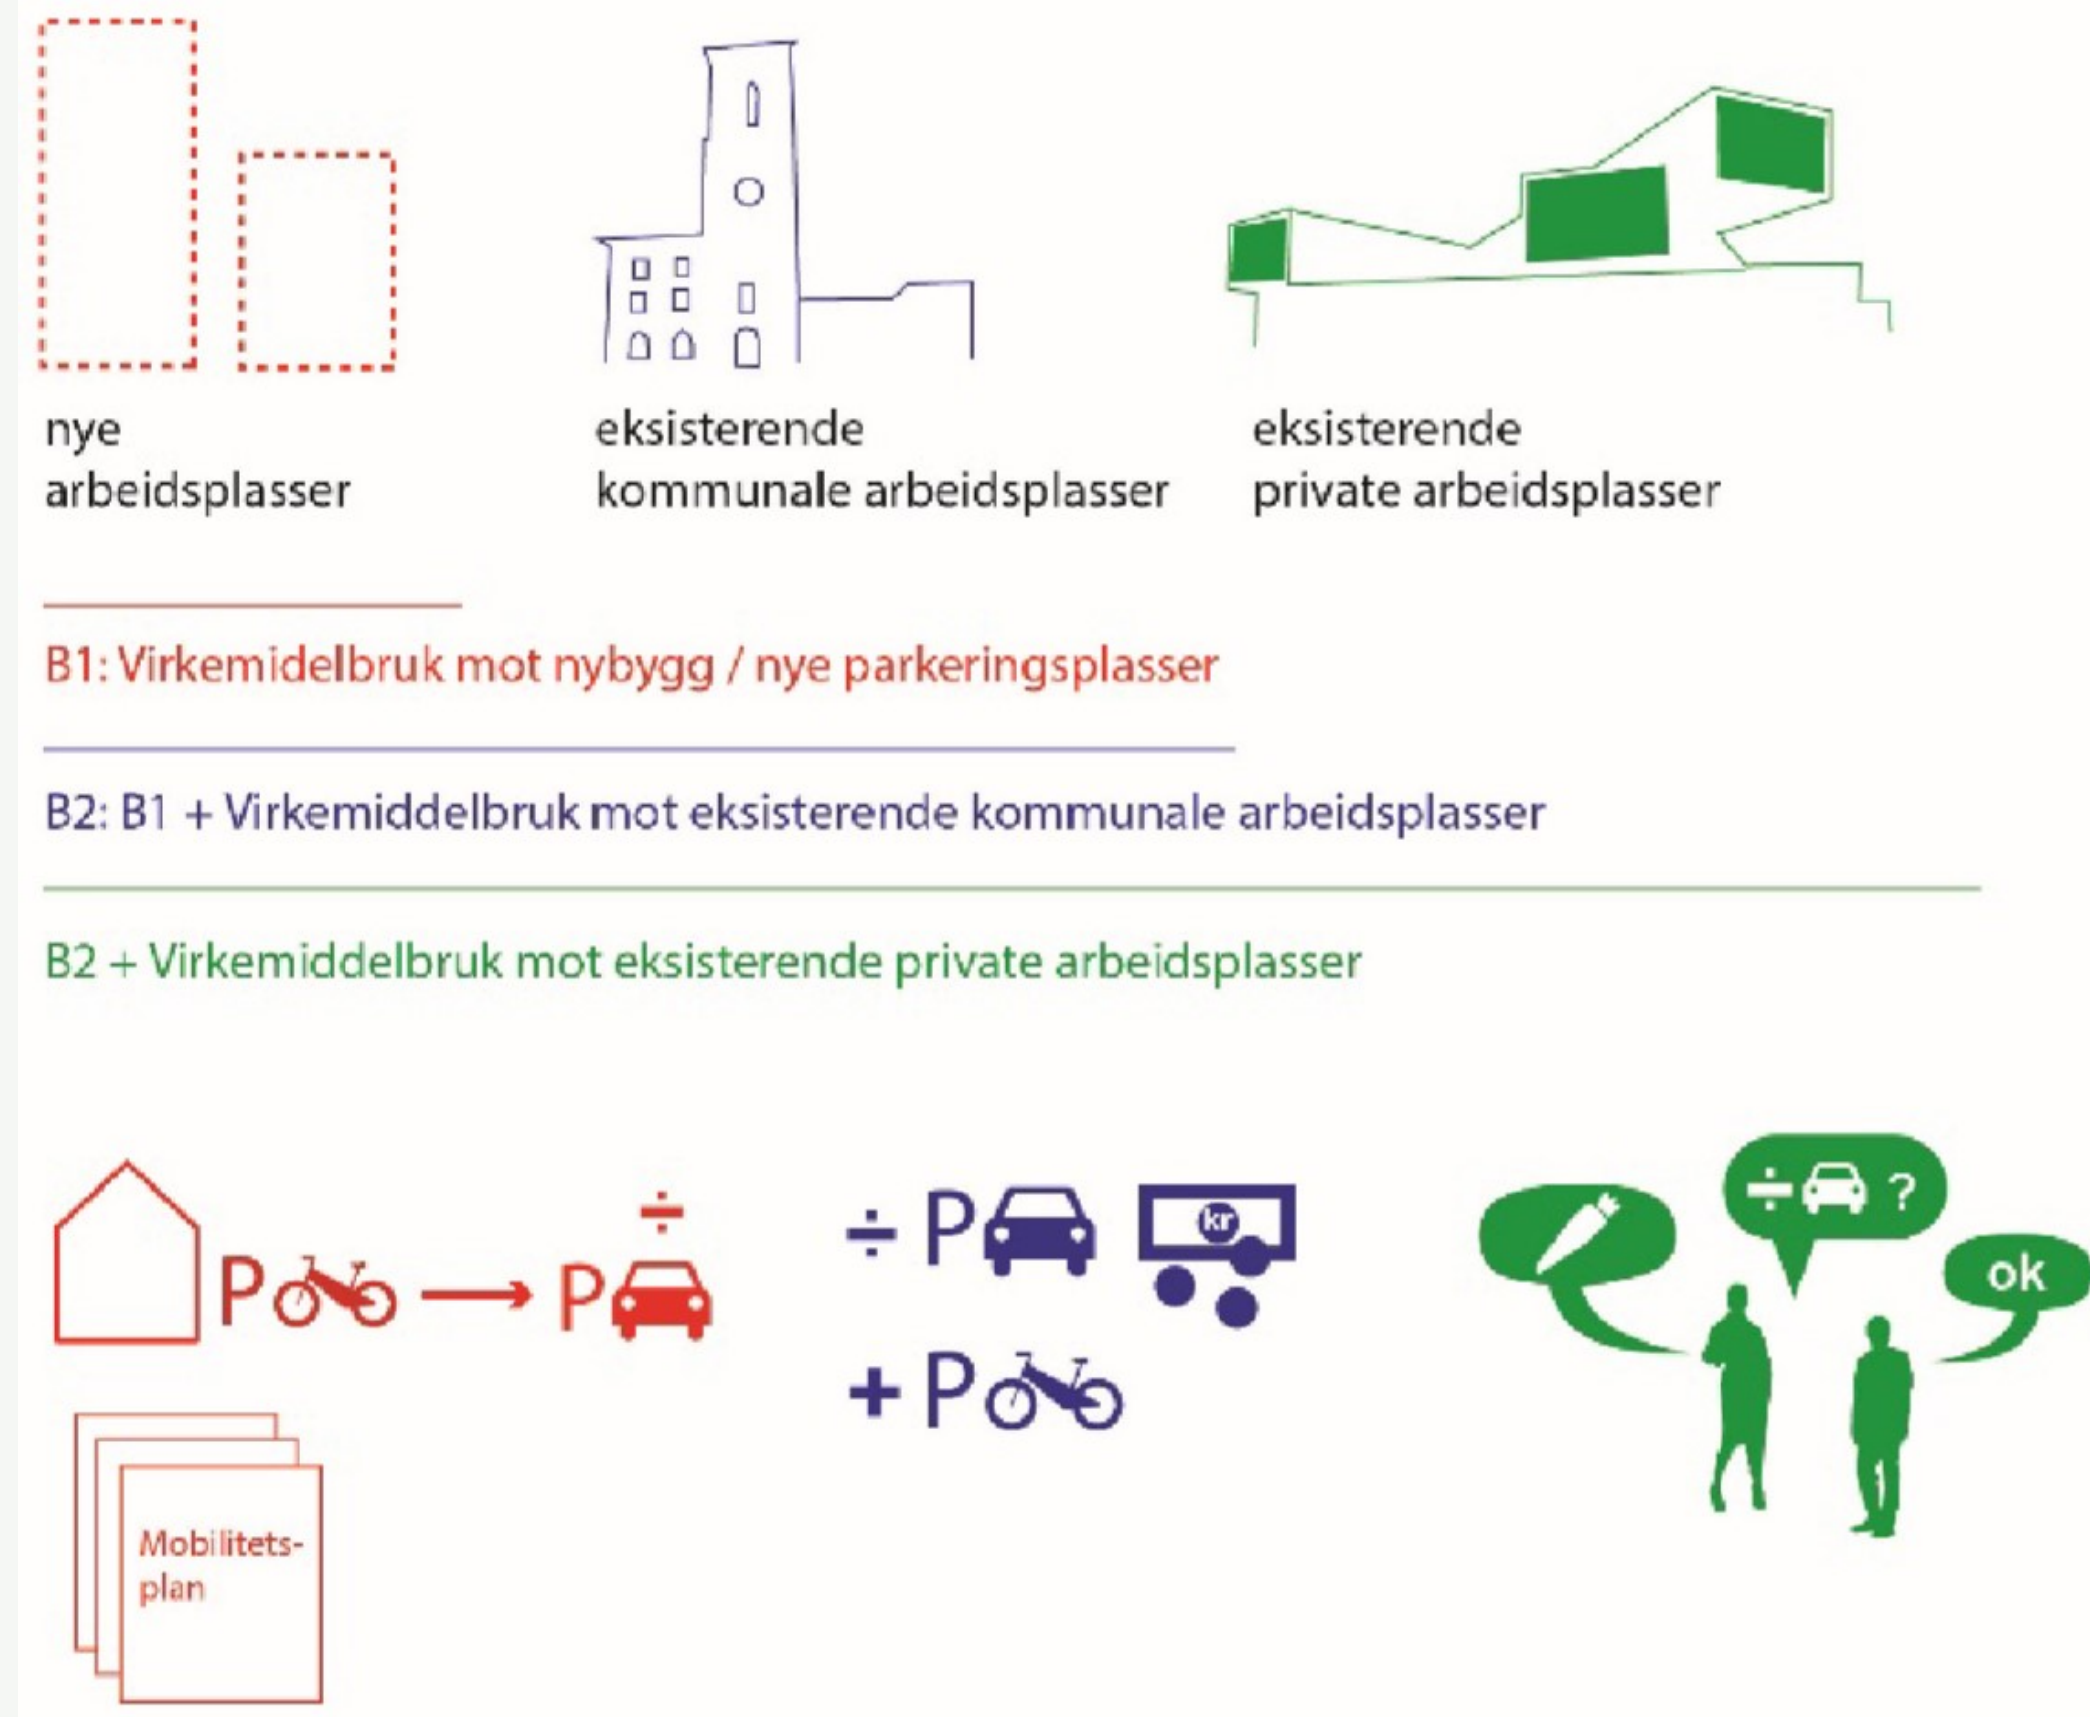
nye arbeidsplasser

eksisterende kommunale arbeidsplasser

eksisterende private arbeidsplasser

B1: Virkemidelbruk mot nybygg / nye parkeringsplasser

B2: B1 + Virkemiddelbruk mot eksisterende kommunale arbeidsplasser

B2 + Virkemiddelbruk mot eksisterende private arbeidsplasser

P → ÷ P

Mobilitetsplan

÷ P kr

+ P

÷ ?

ok